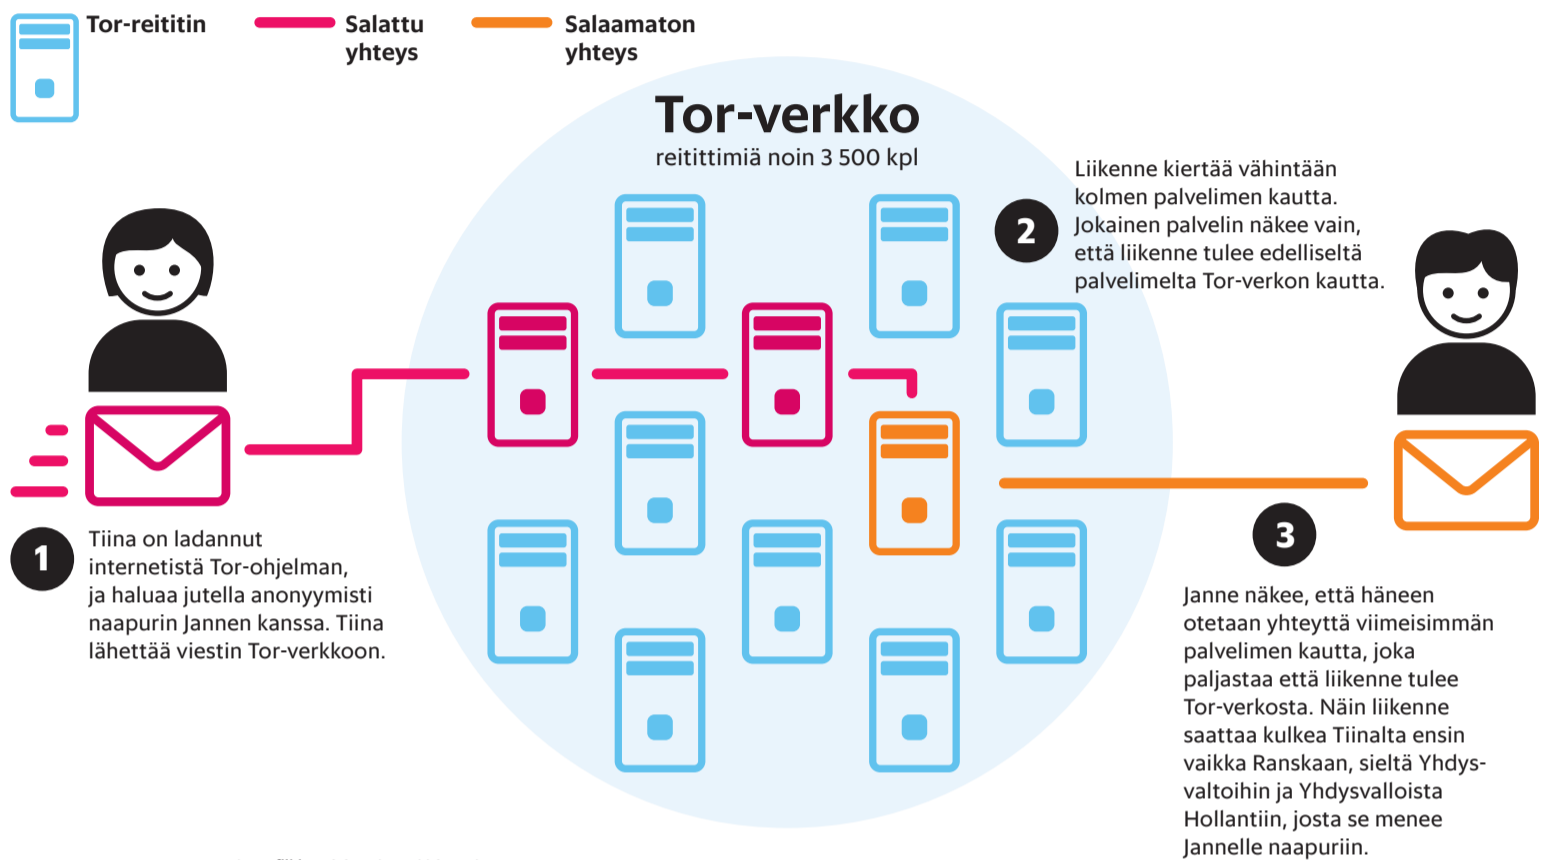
Tor-reititin

Salattu yhteys

Salaamaton yhteys

Tor-verkko

reitittimiä noin 3 500 kpl

2

Liikenne kiertää vähintään kolmen palvelimen kautta. Jokainen palvelin näkee vain, että liikenne tulee edelliseltä palvelimelta Tor-verkon kautta.

1

Tiina on ladannut internetistä Tor-ohjelman, ja haluaa jutella anonyymisti naapurin Jannen kanssa. Tiina lähettää viestin Tor-verkkoon.

3

Janne näkee, että häneen otetaan yhteyttä viimeisimmän palvelimen kautta, joka paljastaa että liikenne tulee Tor-verkosta. Näin liikenne saattaa kulkea Tiinalta ensin vaikka Ranskaan, sieltä Yhdysvaltoihin ja Yhdysvalloista Hollantiin, josta se menee Jannelle naapuriin.